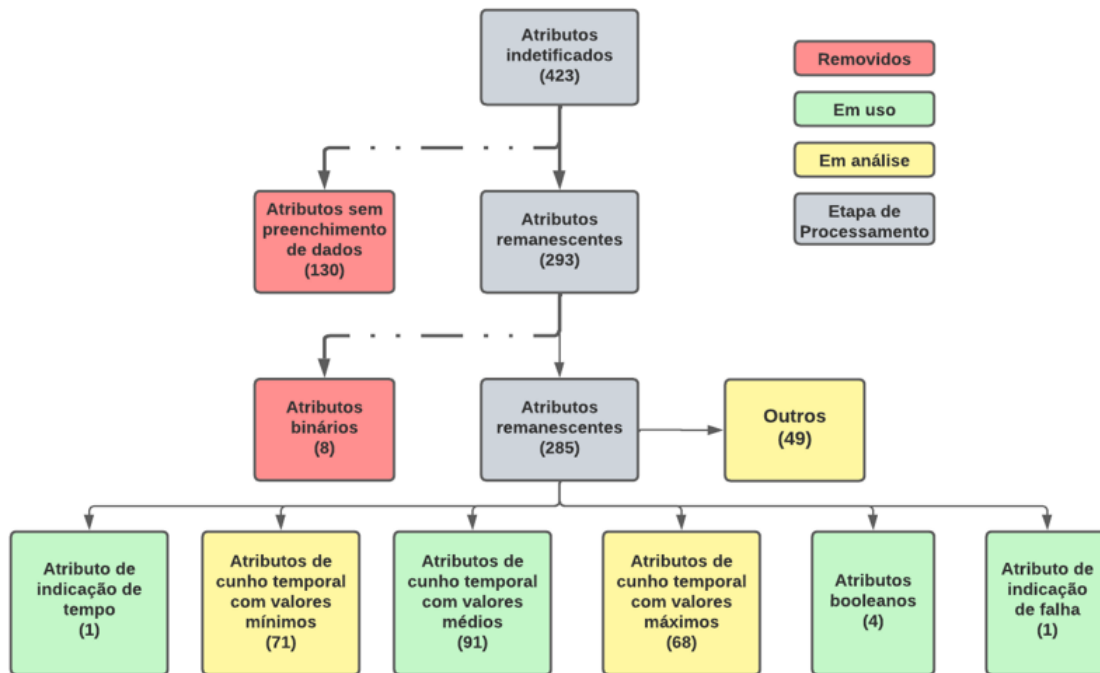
Atributos indetificados (423)

Removidos

Em uso

Em análise

Etapa de Processamento

Atributos sem preenchimento de dados (130)

Atributos remanescentes (293)

Atributos binários (8)

Atributos remanescentes (285)

Outros (49)

Atributo de indicação de tempo (1)

Atributos de cunho temporal com valores mínimos (71)

Atributos de cunho temporal com valores médios (91)

Atributos de cunho temporal com valores máximos (68)

Atributos booleanos (4)

Atributo de indicação de falha (1)